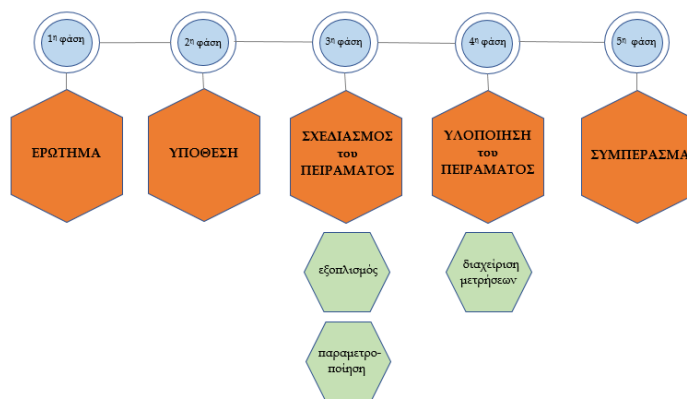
$1^{η}$ φάση

$2^{η}$ φάση

$3^{η}$ φάση

$4^{η}$ φάση

$5^{η}$ φάση

ΕΡΩΤΗΜΑ

ΥΠΟΘΕΣΗ

ΣΧΕΔΙΑΣΜΟΣ του ΠΕΙΡΑΜΑΤΟΣ

ΥΛΟΠΟΙΗΣΗ του ΠΕΙΡΑΜΑΤΟΣ

ΣΥΜΠΕΡΑΣΜΑ

εξοπλισμός

διαχείριση μετρήσεων

παραμετροποίηση